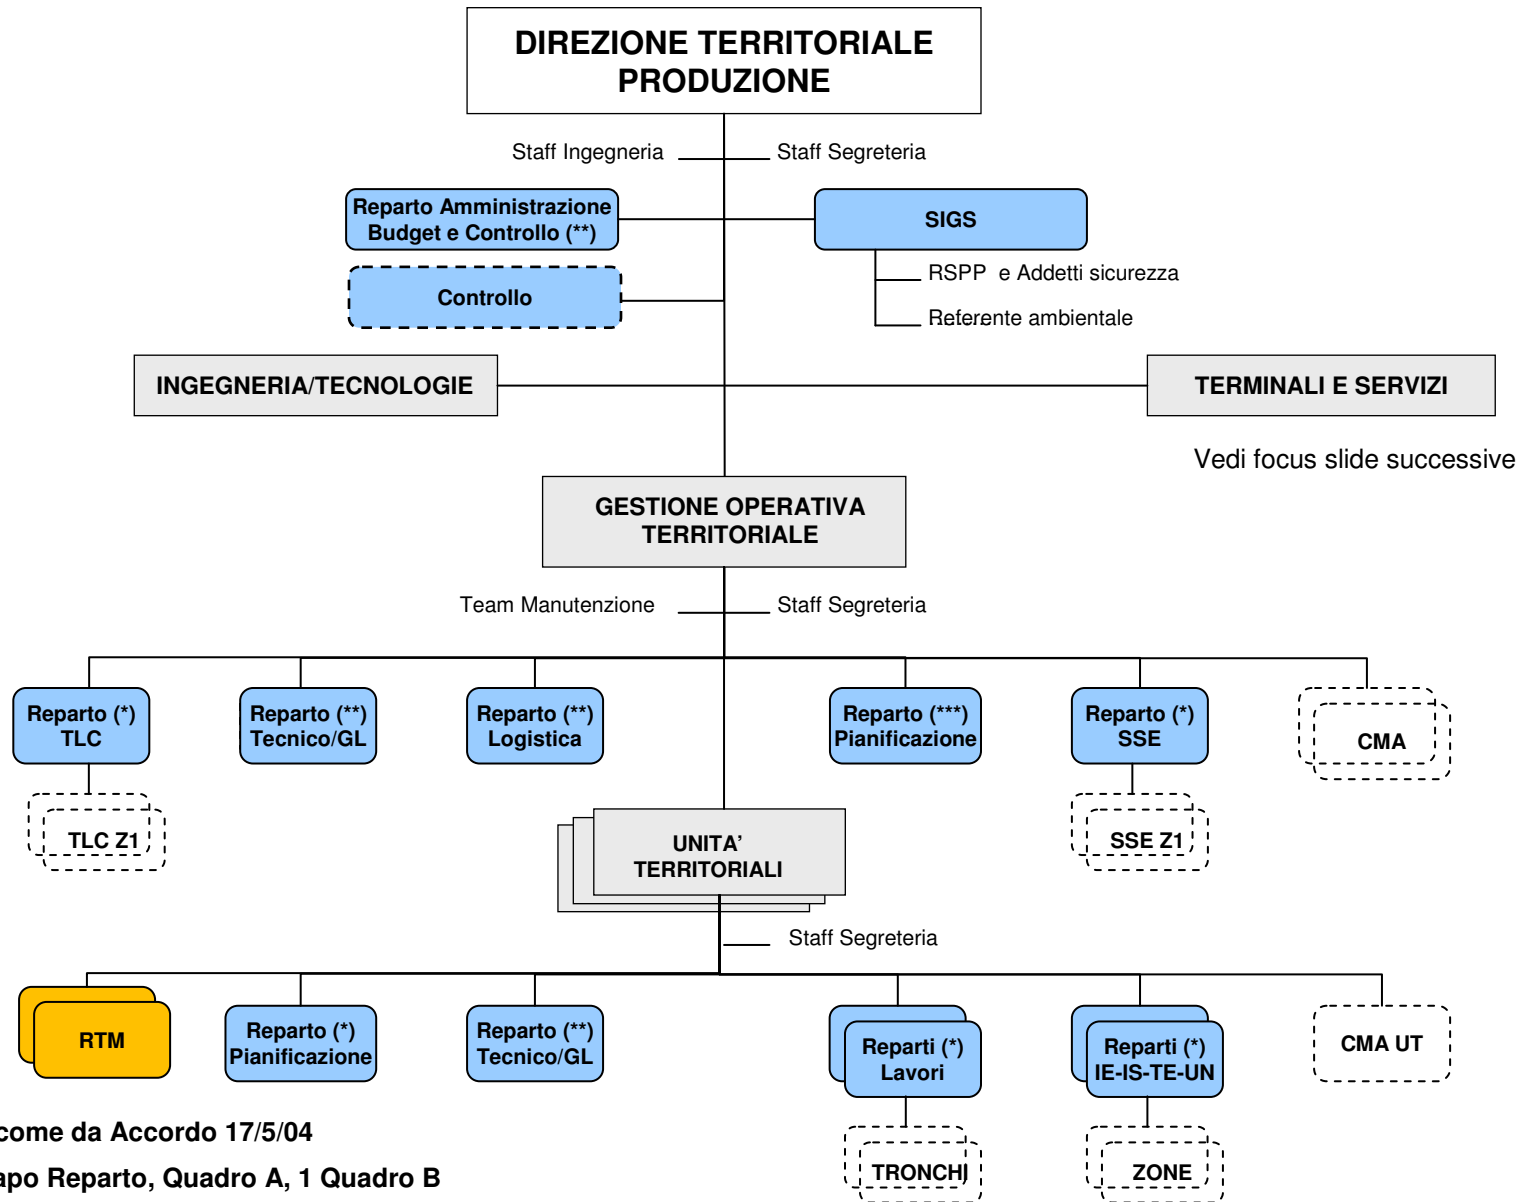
DIREZIONE TERRITORIALE PRODUZIONE

Staff Ingegneria

Staff Segreteria

Reparto Amministrazione Budget e Controllo (**)

SIGS

Controllo

RSPP e Addetti sicurezza

Referente ambientale

INGEGNERIA/TECNOLOGIE

TERMINALI E SERVIZI

Vedi focus slide successive

GESTIONE OPERATIVA TERRITORIALE

Team Manutenzione

Staff Segreteria

Reparto (*) TLC

Reparto (**) Tecnico/GL

Reparto (**) Logistica

Reparto (***) Pianificazione

Reparto (*) SSE

CMA

TLC Z1

UNITA' TERRITORIALI

SSE Z1

Staff Segreteria

RTM

Reparto (*) Pianificazione

Reparto (**) Tecnico/GL

Reparti (*) Lavori

Reparti (*) IE-IS-TE-UN

CMA UT

come da Accordo 17/5/04

apo Reparto, Quadro A, 1 Quadro B

TRONCHI

ZONE